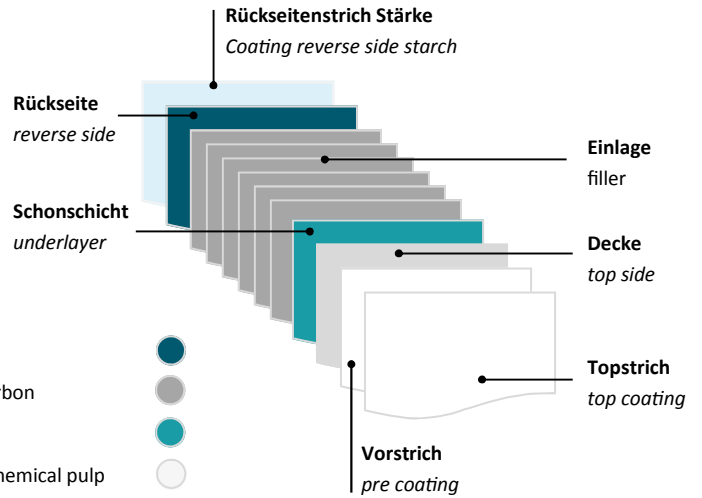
**Rückseitenstrich Stärke**
*Coating reverse side starch*

**Rückseite**
*reverse side*

**Einlage**
filler

**Schonschicht**
*underlayer*

**Decke**
*top side*

**Topstrich**
*top coating*

**Vorstrich**
*pre coating*

rbon

hemical pulp